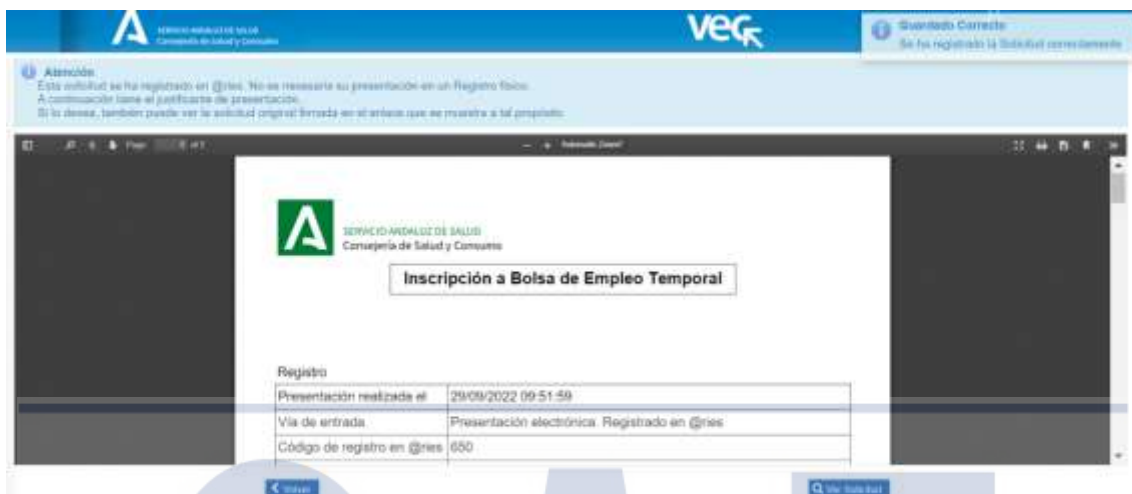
SERVICIO ANDALUZ DE SALUD
Consejería de Salud y Consumo

VEC

Guardado Correcto
Se ha registrado la Solicitud correctamente

Atención
Esta solicitud se ha registrado en @ries. No es necesaria su presentación en un Registro físico.
A continuación tiene el justificante de presentación.
Si lo desea, también puede ver la solicitud original firmada en el enlace que se muestra a tal propósito.

Page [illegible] of 1

Automatic Zoom

SERVICIO ANDALUZ DE SALUD
Consejería de Salud y Consumo

Inscripción a Bolsa de Empleo Temporal

Registro

| | |
|---|---|
| Presentación realizada el | 29/09/2022 09:51:59 |
| Vía de entrada | Presentación electrónica. Registrado en @ries |
| Código de registro en @ries | 650 |

Volver

Ver Solicitud